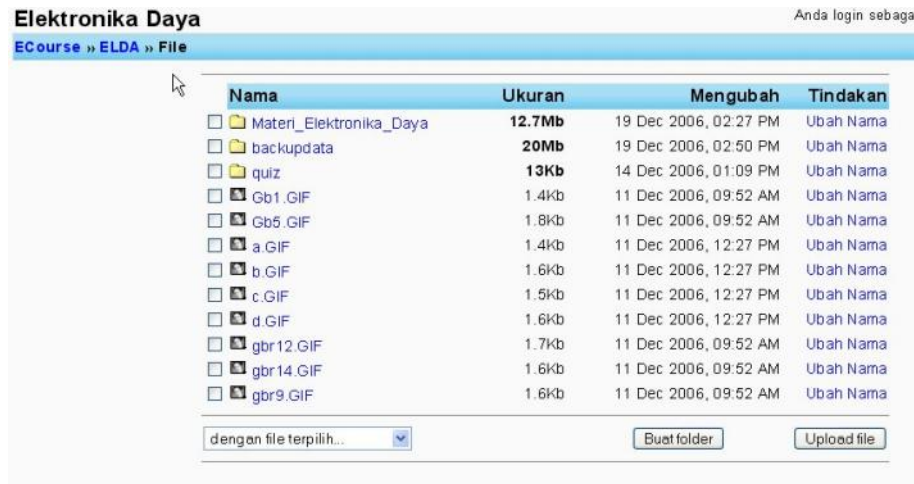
Elektronika Daya

Anda login sebaga

ECourse » ELDA » File

| Nama | Ukuran | Mengubah | Tindakan |
|---|---|---|---|
| Materi_Elektronika_Daya | 12.7Mb | 19 Dec 2006, 02:27 PM | Ubah Nama |
| backupdata | 20Mb | 19 Dec 2006, 02:50 PM | Ubah Nama |
| quiz | 13Kb | 14 Dec 2006, 01:09 PM | Ubah Nama |
| Gb1.GIF | 1.4Kb | 11 Dec 2006, 09:52 AM | Ubah Nama |
| Gb5.GIF | 1.8Kb | 11 Dec 2006, 09:52 AM | Ubah Nama |
| a.GIF | 1.4Kb | 11 Dec 2006, 12:27 PM | Ubah Nama |
| b.GIF | 1.6Kb | 11 Dec 2006, 12:27 PM | Ubah Nama |
| c.GIF | 1.5Kb | 11 Dec 2006, 12:27 PM | Ubah Nama |
| d.GIF | 1.6Kb | 11 Dec 2006, 12:27 PM | Ubah Nama |
| gbr12.GIF | 1.7Kb | 11 Dec 2006, 09:52 AM | Ubah Nama |
| gbr14.GIF | 1.6Kb | 11 Dec 2006, 09:52 AM | Ubah Nama |
| gbr9.GIF | 1.6Kb | 11 Dec 2006, 09:52 AM | Ubah Nama |

dengan file terpilih...

Buat folder

Upload file